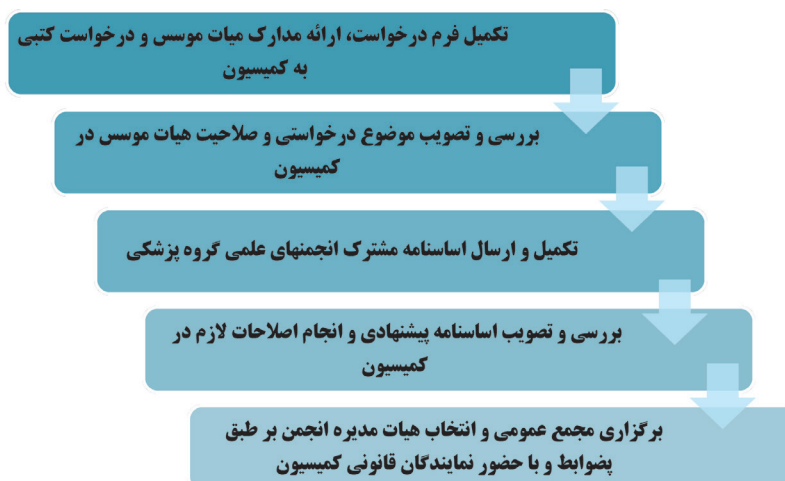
تکمیل فرم درخواست، ارائه مدارک میات موسس و درخواست کتبی به کمیسیون

بررسی و تصویب موضوع درخواستی و صلاحیت هیات موسس در کمیسیون

تکمیل و ارسال اساسنامه مشترک انجمنهای علمی گروه پزشکی

بررسی و تصویب اساسنامه پیشنهادی و انجام اصلاحات لازم در کمیسیون

برگزاری مجمع عمومی و انتخاب هیات مدیره انجمن بر طبق پضوابط و با حضور نمایندگان قانونی کمیسیون